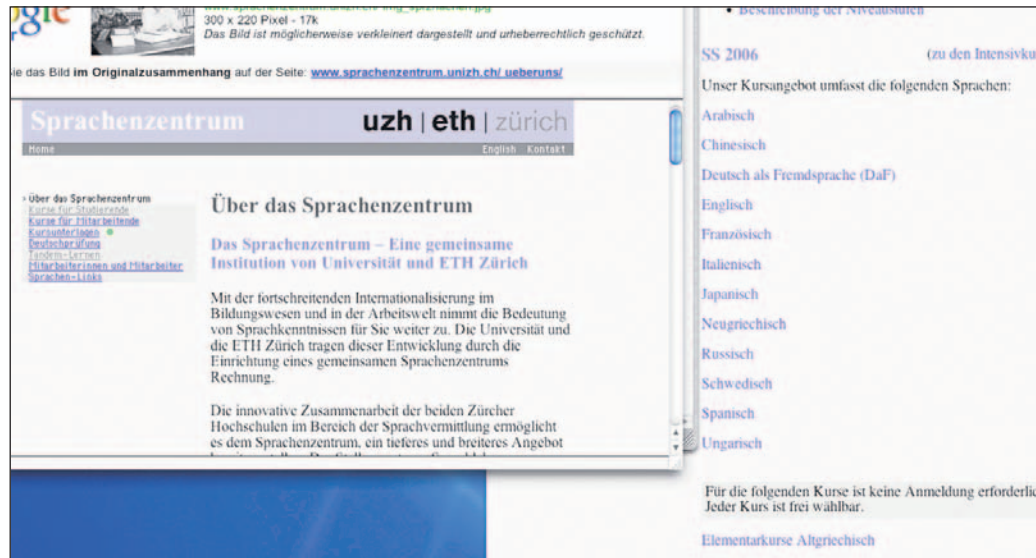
300 x 220 Pixel - 17k
Das Bild ist möglicherweise verkleinert dargestellt und urheberrechtlich geschützt.

ie das Bild im Originalzusammenhang auf der Seite: www.sprachenzentrum.unizh.ch/ ueberuns/

Sprachenzentrum uzh | eth | zürich

Home English · Kontakt

› Über das Sprachenzentrum
Kurse für Studierende
Kurse für Mitarbeitende
Kursunterlagen
Deutschprüfung
Tandem-Lernen
Mitarbeiterinnen und Mitarbeiter
Sprachen-Links

Über das Sprachenzentrum

Das Sprachenzentrum – Eine gemeinsame Institution von Universität und ETH Zürich

Mit der fortschreitenden Internationalisierung im Bildungswesen und in der Arbeitswelt nimmt die Bedeutung von Sprachkenntnissen für Sie weiter zu. Die Universität und die ETH Zürich tragen dieser Entwicklung durch die Einrichtung eines gemeinsamen Sprachenzentrums Rechnung.

Die innovative Zusammenarbeit der beiden Zürcher Hochschulen im Bereich der Sprachvermittlung ermöglicht es dem Sprachenzentrum, ein tieferes und breiteres Angebot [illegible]

• Beschreibung der Niveaustufen

SS 2006 (zu den Intensivku

Unser Kursangebot umfasst die folgenden Sprachen:

Arabisch
Chinesisch
Deutsch als Fremdsprache (DaF)
Englisch
Französisch
Italienisch
Japanisch
Neugriechisch
Russisch
Schwedisch
Spanisch
Ungarisch

Für die folgenden Kurse ist keine Anmeldung erforderlic
Jeder Kurs ist frei wählbar.

Elementarkurse Altgriechisch